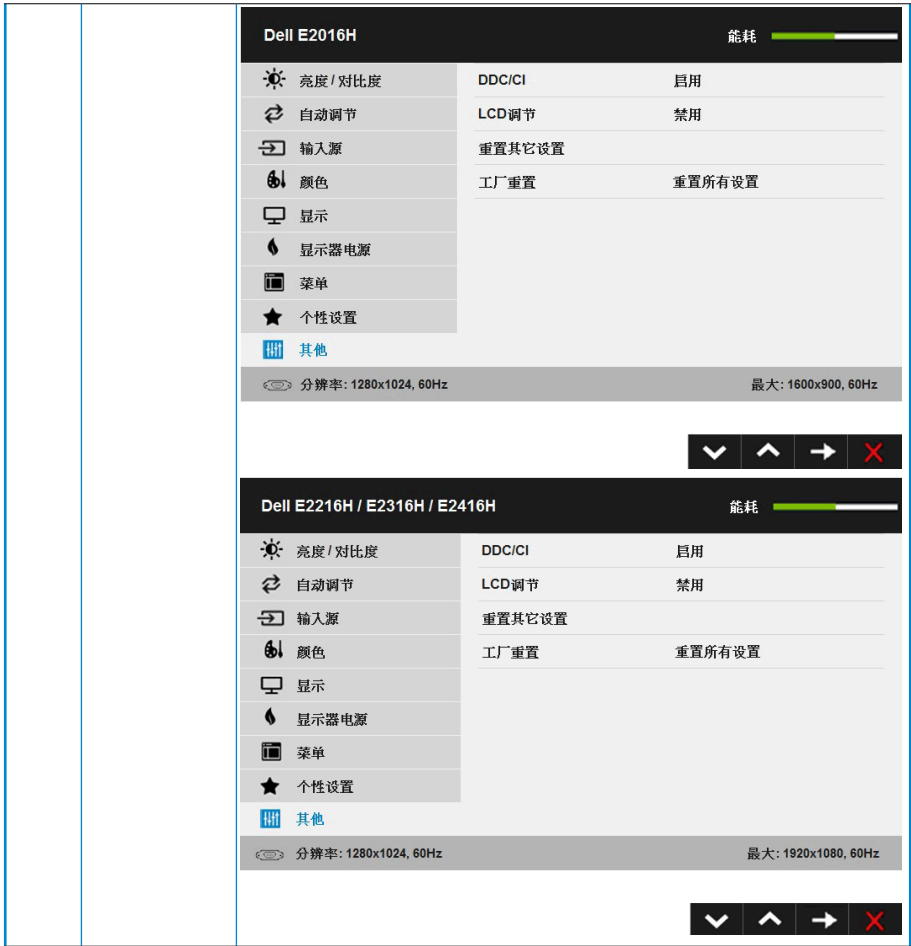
Dell E2016H

能耗

亮度 / 对比度
自动调节
输入源
颜色
显示
显示器电源
菜单
个性设置
其他

| DDC/CI | 启用 |
|---|---|
| LCD调节 | 禁用 |
| 重置其它设置 | |
| 工厂重置 | 重置所有设置 |

分辨率: 1280x1024, 60Hz

最大: 1600x900, 60Hz

Dell E2216H / E2316H / E2416H

能耗

亮度 / 对比度
自动调节
输入源
颜色
显示
显示器电源
菜单
个性设置
其他

| DDC/CI | 启用 |
|---|---|
| LCD调节 | 禁用 |
| 重置其它设置 | |
| 工厂重置 | 重置所有设置 |

分辨率: 1280x1024, 60Hz

最大: 1920x1080, 60Hz